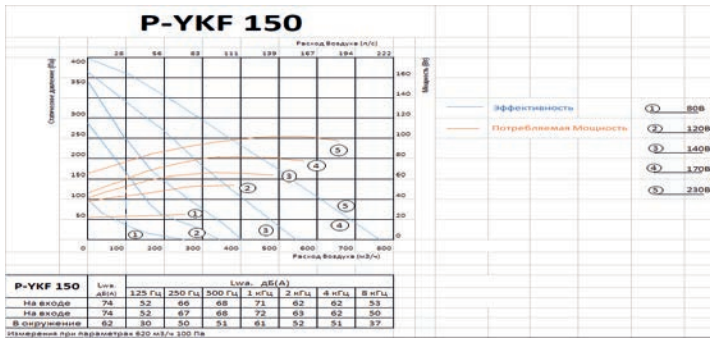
P-YKF 150

Расход Воздуха (л/с)

28 56 83 111 139 167 194 222

Статическое давление (Па)

400 350 300 250 200 150 100 50 0

Мощность (Вт)

160 140 120 100 80 60 40 20 0

0 100 200 300 400 500 600 700 800

Расход Воздуха (м3/ч)

① ② ③ ④ ⑤

① ② ③ ④ ⑤

Эффективность

Потребляемая Мощность

① 80В
② 120В
③ 140В
④ 170В
⑤ 230В

| P-YKF 150 | Lwa. дБ(A) | 125 Гц | 250 Гц | 500 Гц | 1 кГц | 2 кГц | 4 кГц | 8 кГц |
|---|---|---|---|---|---|---|---|---|
| На входе | 74 | 52 | 66 | 68 | 71 | 62 | 62 | 53 |
| На входе | 74 | 52 | 67 | 68 | 72 | 63 | 62 | 50 |
| В окружение | 62 | 30 | 50 | 51 | 61 | 52 | 51 | 37 |

Измерения при параметрах 620 м3/ч 100 Па